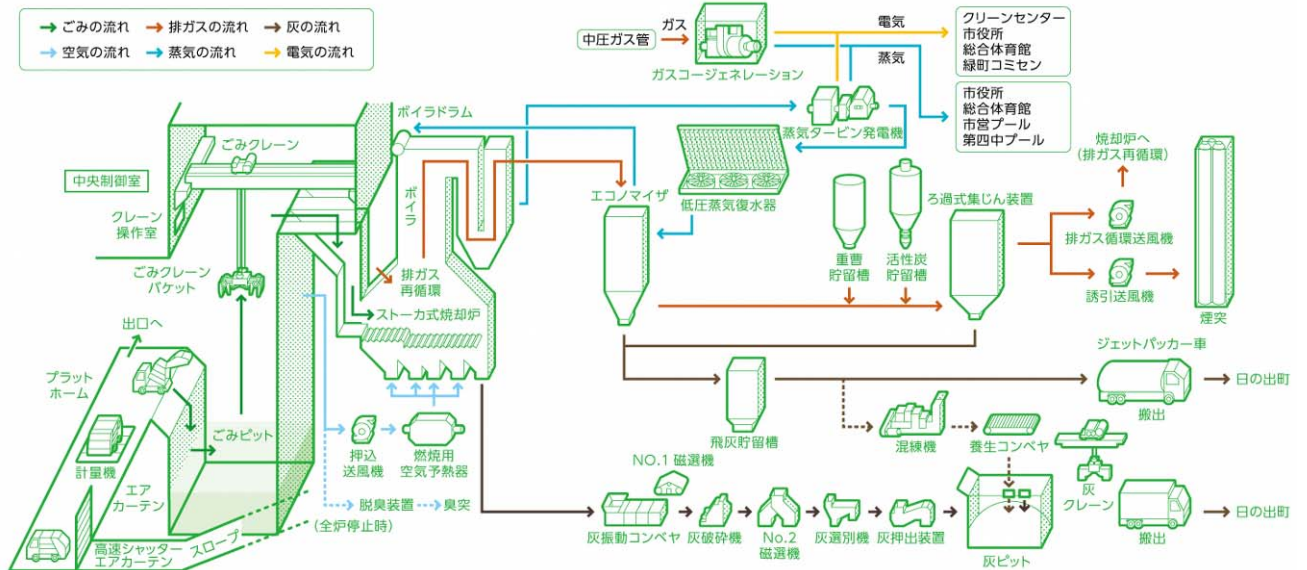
ごみの流れ　排ガスの流れ　灰の流れ
空気の流れ　蒸気の流れ　電気の流れ

中圧ガス管　ガス　ガスコージェネレーション　電気　蒸気

クリーンセンター
市役所
総合体育館
緑町コミセン

市役所
総合体育館
市営プール
第四中プール

ボイラドラム
ごみクレーン
蒸気タービン発電機
中央制御室
ボイラ
エコノマイザ
低圧蒸気復水器
クレーン操作室
焼却炉へ（排ガス再循環）
ろ過式集じん装置
ごみクレーンバケット
排ガス再循環
重曹貯留槽
活性炭貯留槽
排ガス循環送風機
誘引送風機
ストーカ式焼却炉
煙突
出口へ
プラットホーム
ジェットパッカー車
ごみピット
押込送風機
燃焼用空気予熱器
飛灰貯留槽
混練機
養生コンベヤ
日の出町
搬出
計量機
エアカーテン
NO.1 磁選機
脱臭装置　臭突
（全炉停止時）
灰クレーン
高速シャッター
エアカーテン
スロープ
灰振動コンベヤ
灰破砕機
NO.2 磁選機
灰選別機
灰押出装置
灰ピット
搬出
日の出町